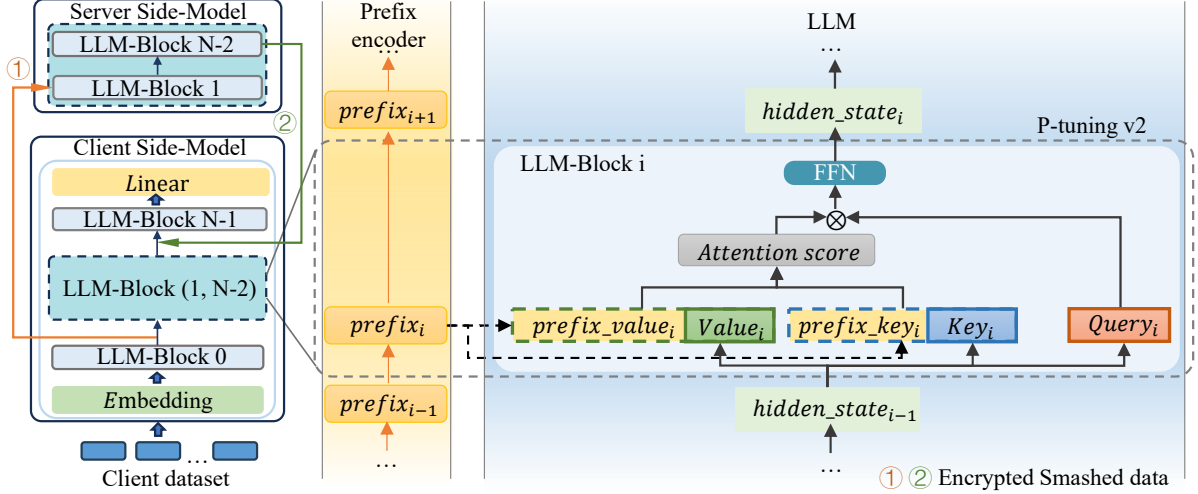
Server Side-Model

LLM-Block N-2

LLM-Block 1

①

②

Client Side-Model

Linear

LLM-Block N-1

LLM-Block (1, N-2)

LLM-Block 0

Embedding

…

Client dataset

Prefix encoder

…

$prefix_{i+1}$

$prefix_{i}$

$prefix_{i-1}$

…

LLM

…

$hidden\_state_{i}$

P-tuning v2

LLM-Block i

FFN

$\otimes$

$Attention\ score$

$prefix\_value_{i}$

$Value_{i}$

$prefix\_key_{i}$

$Key_{i}$

$Query_{i}$

$hidden\_state_{i-1}$

…

① ② Encrypted Smashed data